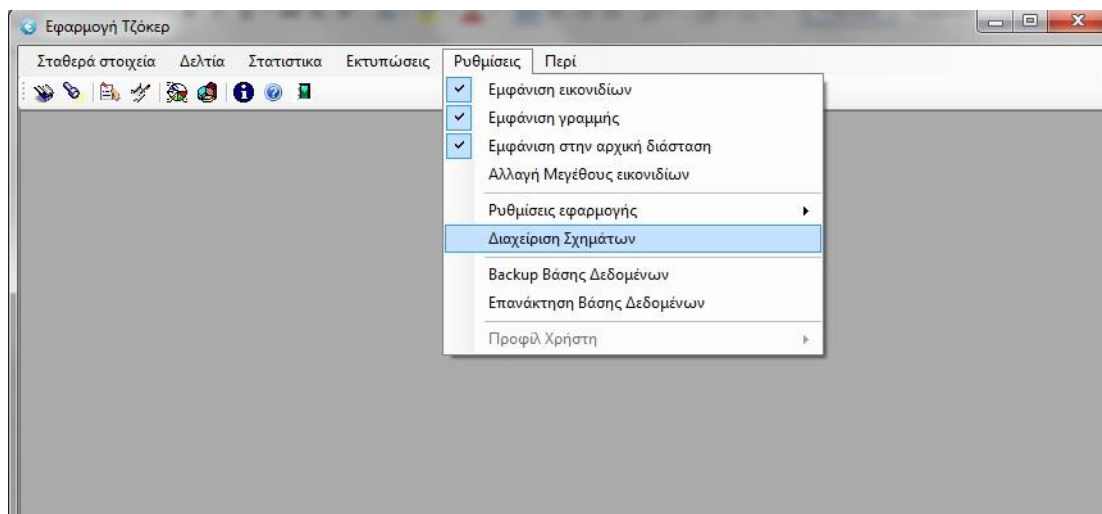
Εφαρμογή Τζόκερ

Σταθερά στοιχεία Δελτία Στατιστικα Εκτυπώσεις Ρυθμίσεις Περί

Εμφάνιση εικονιδίων
Εμφάνιση γραμμής
Εμφάνιση στην αρχική διάσταση
Αλλαγή Μεγέθους εικονιδίων
Ρυθμίσεις εφαρμογής
Διαχείριση Σχημάτων
Backup Βάσης Δεδομένων
Επανάκτηση Βάσης Δεδομένων
Προφίλ Χρήστη